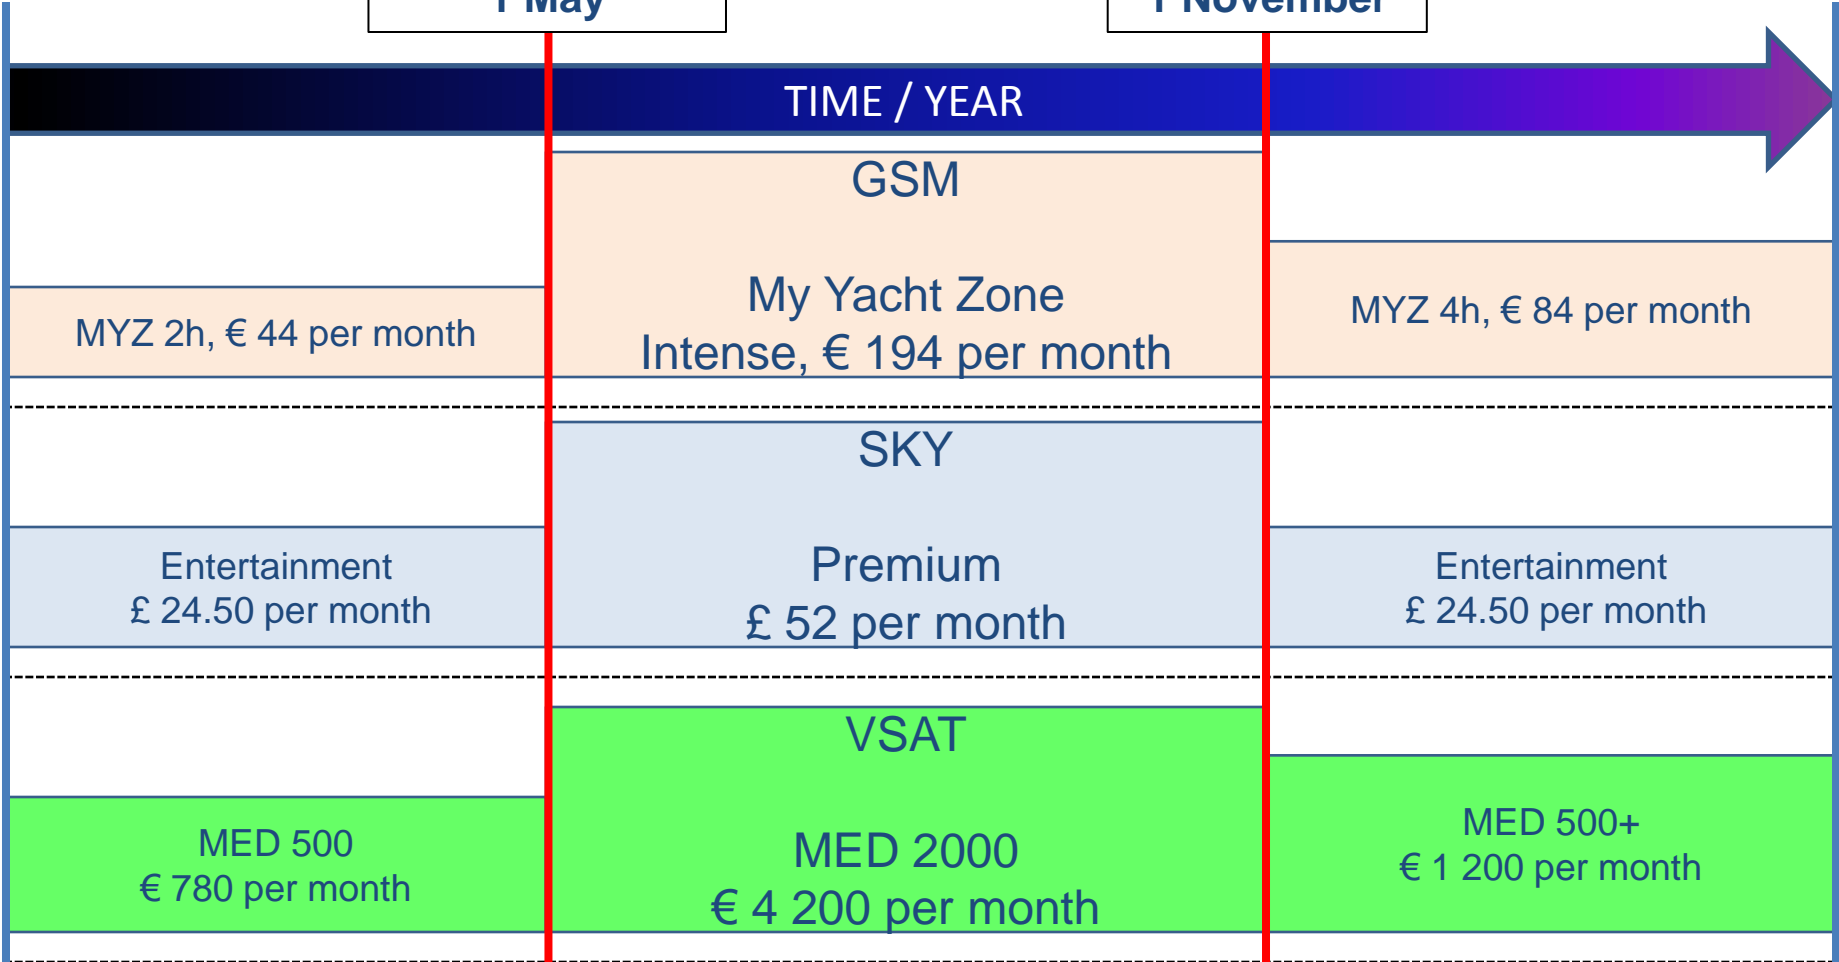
1 May

1 November

TIME / YEAR

GSM

My Yacht Zone
Intense, € 194 per month

MYZ 2h, € 44 per month

MYZ 4h, € 84 per month

SKY

Premium
£ 52 per month

Entertainment
£ 24.50 per month

Entertainment
£ 24.50 per month

VSAT

MED 2000
€ 4 200 per month

MED 500
€ 780 per month

MED 500+
€ 1 200 per month